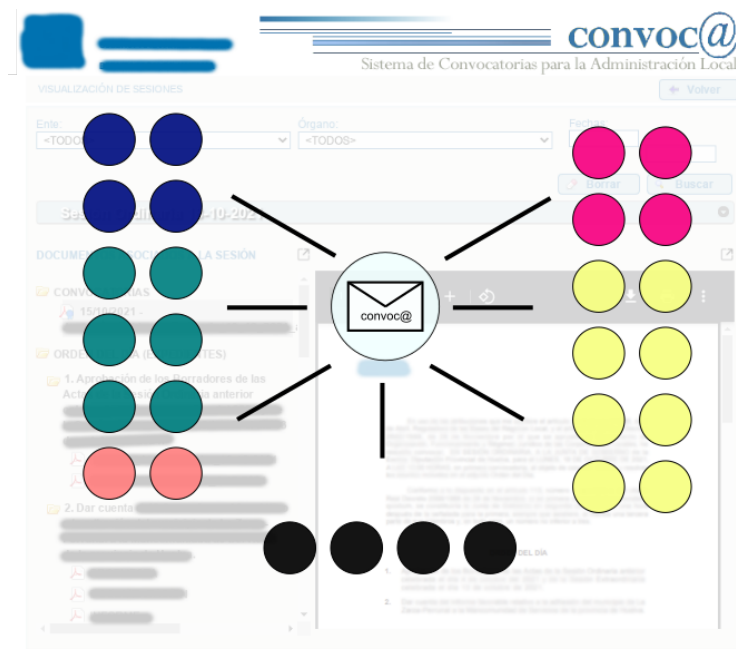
convoc@
Sistema de Convocatorias para la Administración Local

VISUALIZACIÓN DE SESIONES
Volver
Ente:
<TODOS>
Órgano:
<TODOS>
Fechas
Borrar
Buscar
Ses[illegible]-10-202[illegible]
DOCUMEN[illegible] LA SESIÓN
CONV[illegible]
15/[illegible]21 -
ORDE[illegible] (E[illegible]TES)
1. Aprobación de los Borradores de las Act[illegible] anterior
2. Dar cuenta
convoc@